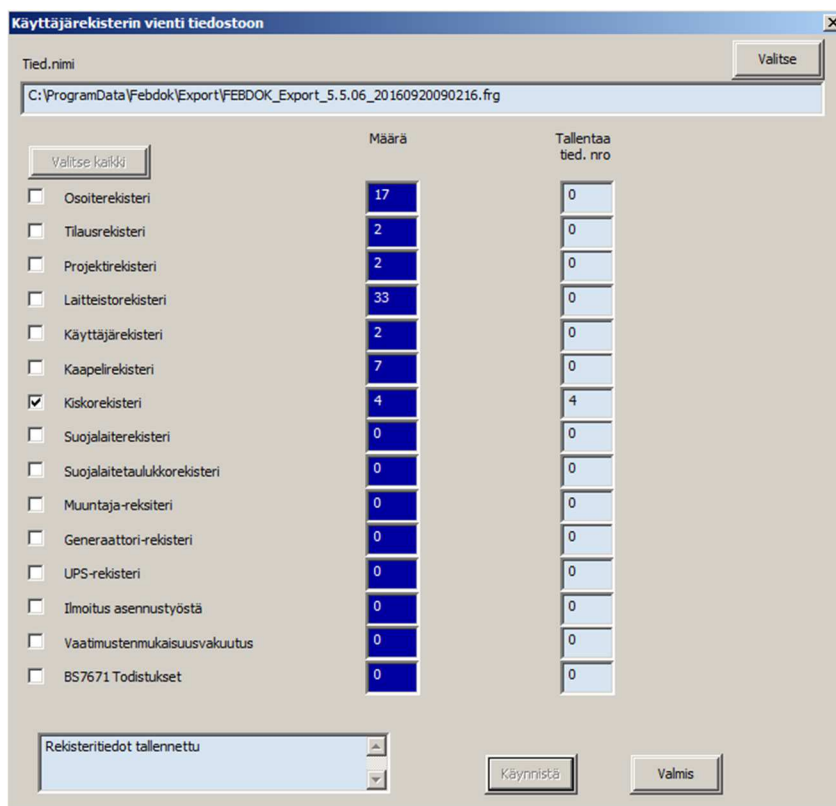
Käyttäjärekisterin vienti tiedostoon

Tied.nimi

Valitse

C:\ProgramData\Febdok\Export\FEBDOK_Export_5.5.06_20160920090216.frg

Valitse kaikki

Määrä

Tallentaa tied. nro

| | | Määrä | Tallentaa tied. nro |
|---|---|---|---|
| ☐ | Osoiterekisteri | 17 | 0 |
| ☐ | Tilausrekisteri | 2 | 0 |
| ☐ | Projektirekisteri | 2 | 0 |
| ☐ | Laitteistorekisteri | 33 | 0 |
| ☐ | Käyttäjärekisteri | 2 | 0 |
| ☐ | Kaapelirekisteri | 7 | 0 |
| ☑ | Kiskorekisteri | 4 | 4 |
| ☐ | Suojalaiterekisteri | 0 | 0 |
| ☐ | Suojalaitetaulukkorekisteri | 0 | 0 |
| ☐ | Muuntaja-reksiteri | 0 | 0 |
| ☐ | Generaattori-rekisteri | 0 | 0 |
| ☐ | UPS-rekisteri | 0 | 0 |
| ☐ | Ilmoitus asennustyöstä | 0 | 0 |
| ☐ | Vaatimustenmukaisuusvakuutus | 0 | 0 |
| ☐ | BS7671 Todistukset | 0 | 0 |

Rekisteritiedot tallennettu

Käynnistä

Valmis